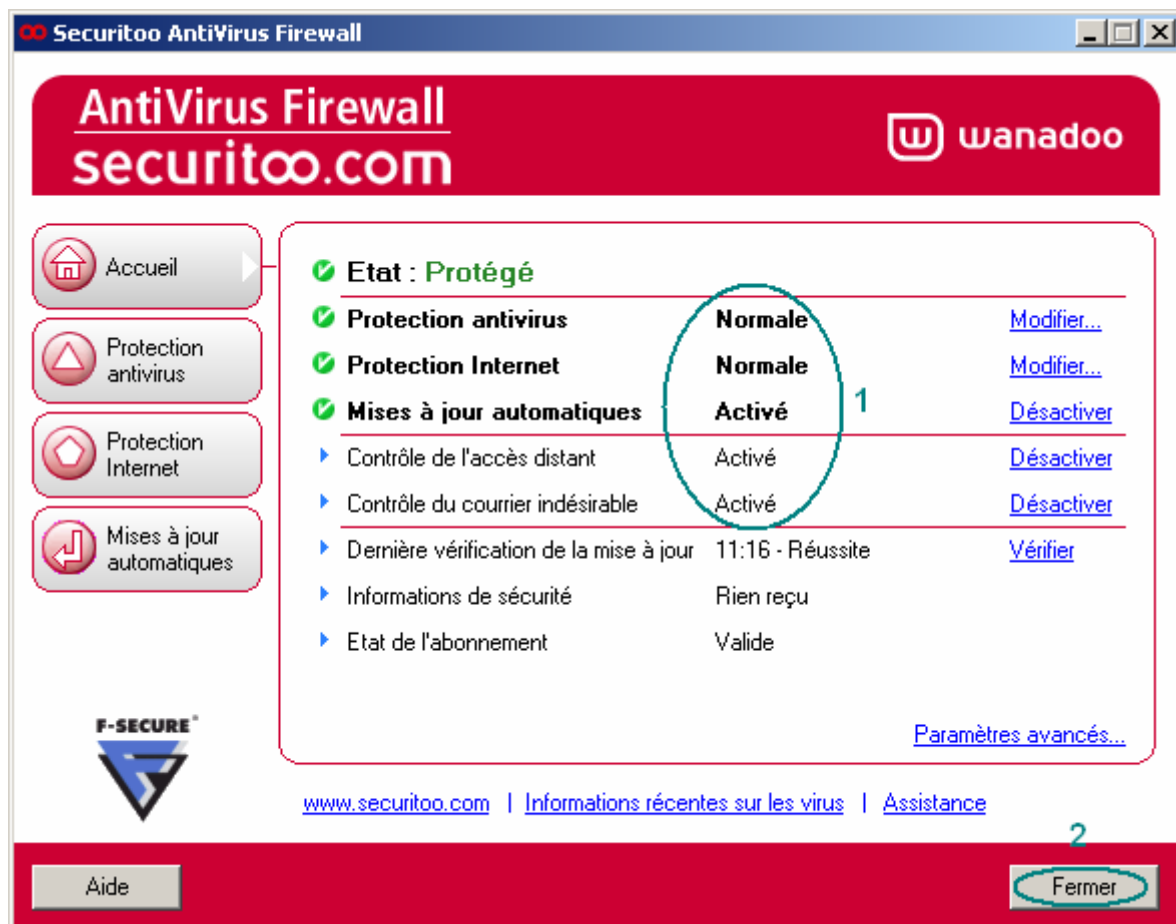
Securitoo AntiVirus Firewall

AntiVirus Firewall
securitoo.com

wanadoo

Accueil

Protection antivirus

Protection Internet

Mises à jour automatiques

Etat : Protégé

| | | |
|---|---|---|
| Protection antivirus | Normale | Modifier... |
| Protection Internet | Normale | Modifier... |
| Mises à jour automatiques | Activé | Désactiver |
| Contrôle de l'accès distant | Activé | Désactiver |
| Contrôle du courrier indésirable | Activé | Désactiver |
| Dernière vérification de la mise à jour | 11:16 - Réussite | Vérifier |
| Informations de sécurité | Rien reçu | |
| Etat de l'abonnement | Valide | |

1

Paramètres avancés...

F-SECURE®

www.securitoo.com | Informations récentes sur les virus | Assistance

2

Aide

Fermer